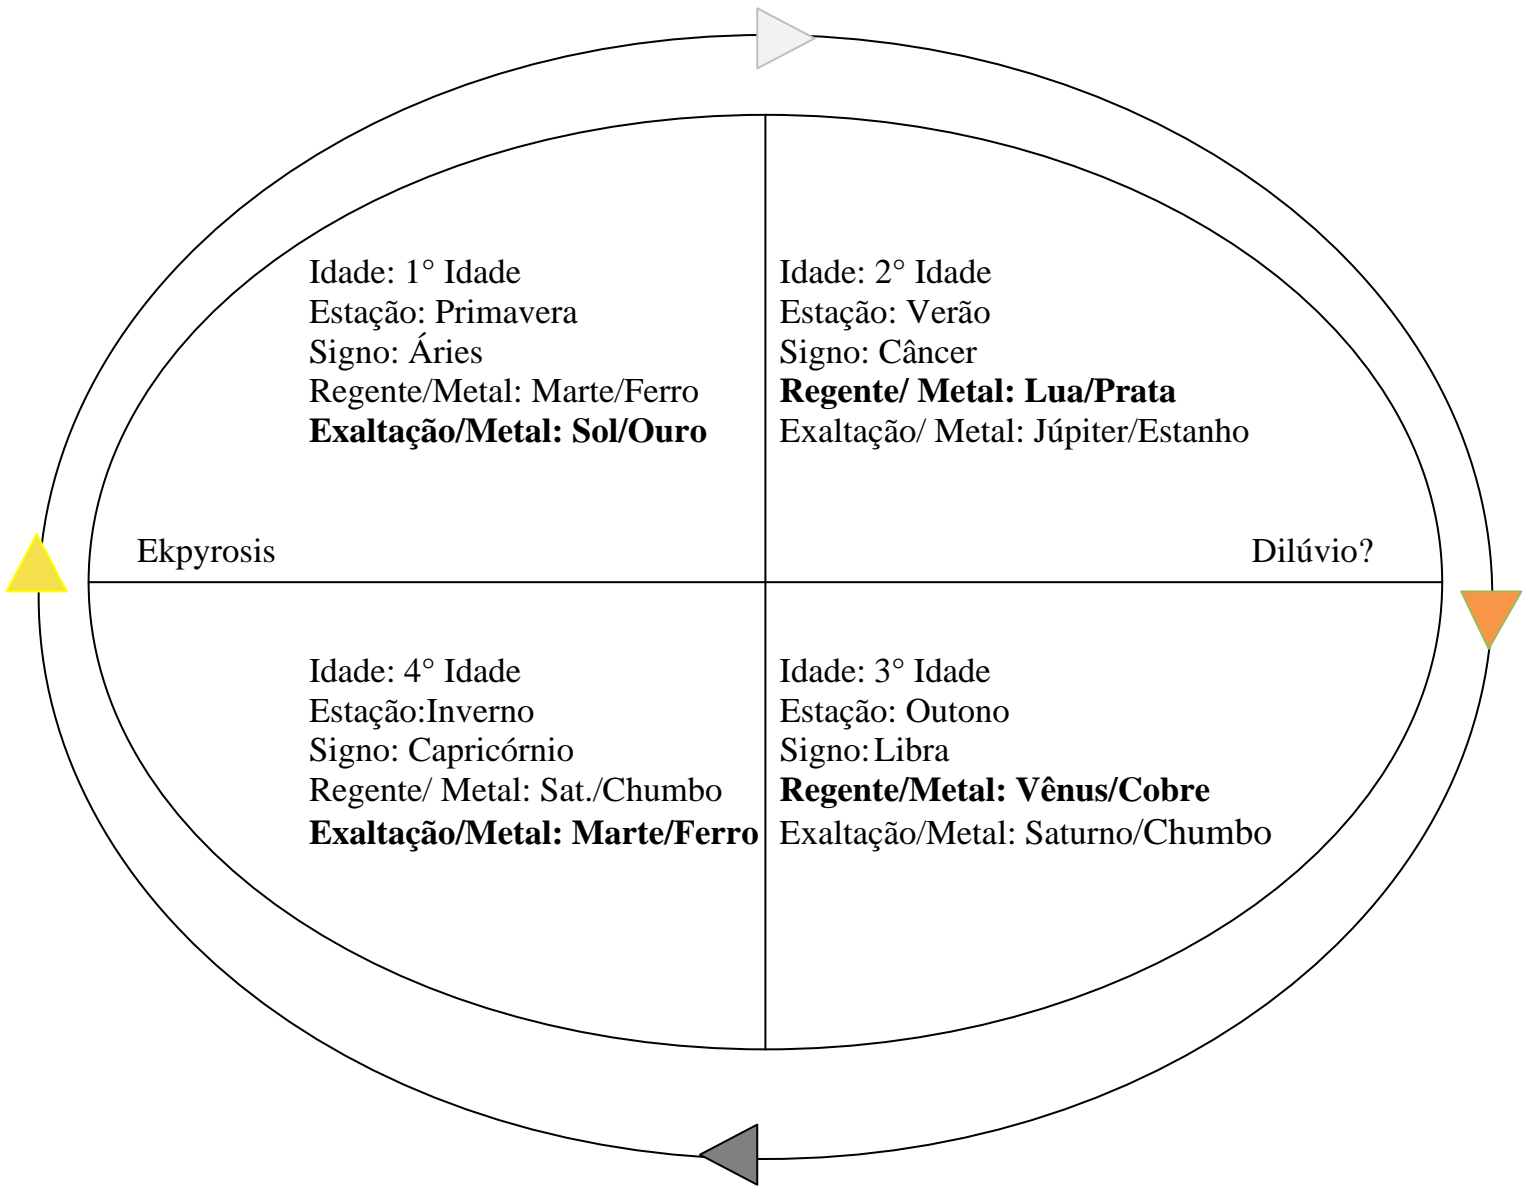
Idade: 1° Idade
Estação: Primavera
Signo: Áries
Regente/Metal: Marte/Ferro
**Exaltação/Metal: Sol/Ouro**

Idade: 2° Idade
Estação: Verão
Signo: Câncer
**Regente/ Metal: Lua/Prata**
Exaltação/ Metal: Júpiter/Estanho

Ekpyrosis

Dilúvio?

Idade: 4° Idade
Estação:Inverno
Signo: Capricórnio
Regente/ Metal: Sat./Chumbo
**Exaltação/Metal: Marte/Ferro**

Idade: 3° Idade
Estação: Outono
Signo: Libra
**Regente/Metal: Vênus/Cobre**
Exaltação/Metal: Saturno/Chumbo